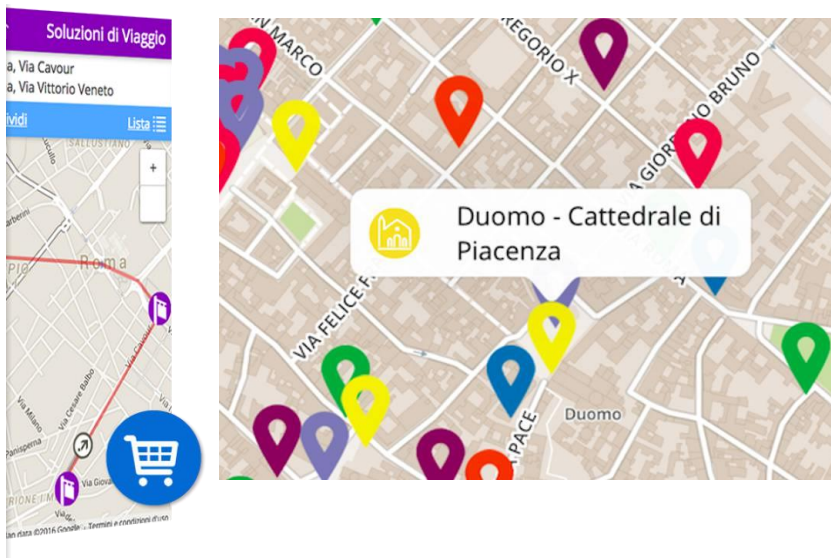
Soluzioni di Viaggio

a, Via Cavour

a, Via Vittorio Veneto

ividi

Lista

SALLUSTIANO

Roma

Via Cesare Balbo

Via Milano

Panisperna

Via Giova

RIONE I M

Map data ©2016 Google Termini e condizioni d'uso

N MARCO

REGORIO X

VIA GIORDANO BRUNO

Duomo - Cattedrale di Piacenza

VIA FELICE F

Duomo

PACE